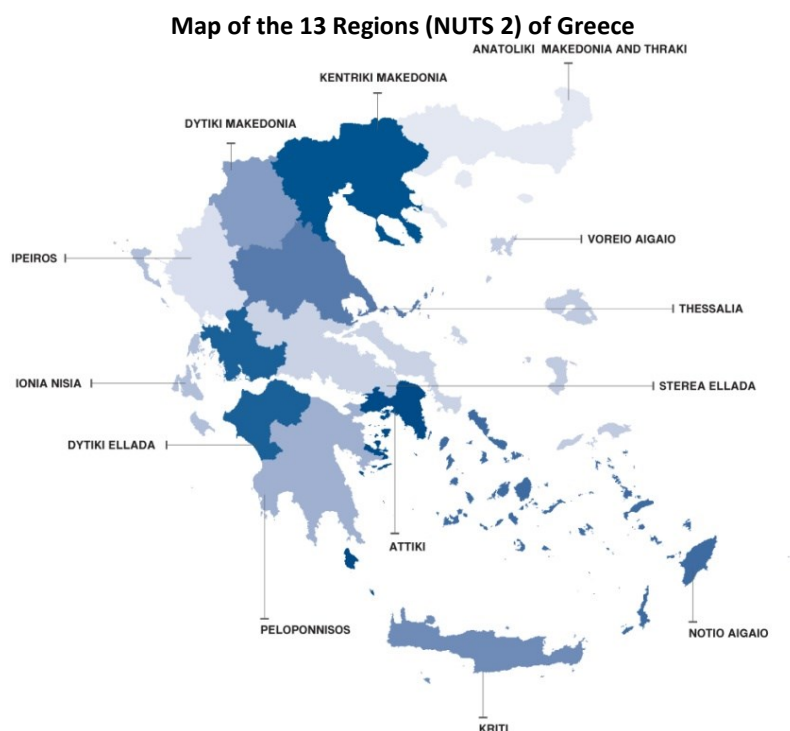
Map of the 13 Regions (NUTS 2) of Greece

ANATOLIKI MAKEDONIA AND THRAKI

KENTRIKI MAKEDONIA

DYTIKI MAKEDONIA

VOREIO AIGAIO

IPEIROS

THESSALIA

IONIA NISIA

STEREA ELLADA

DYTIKI ELLADA

ATTIKI

PELOPONNISOS

NOTIO AIGAIO

KRITI